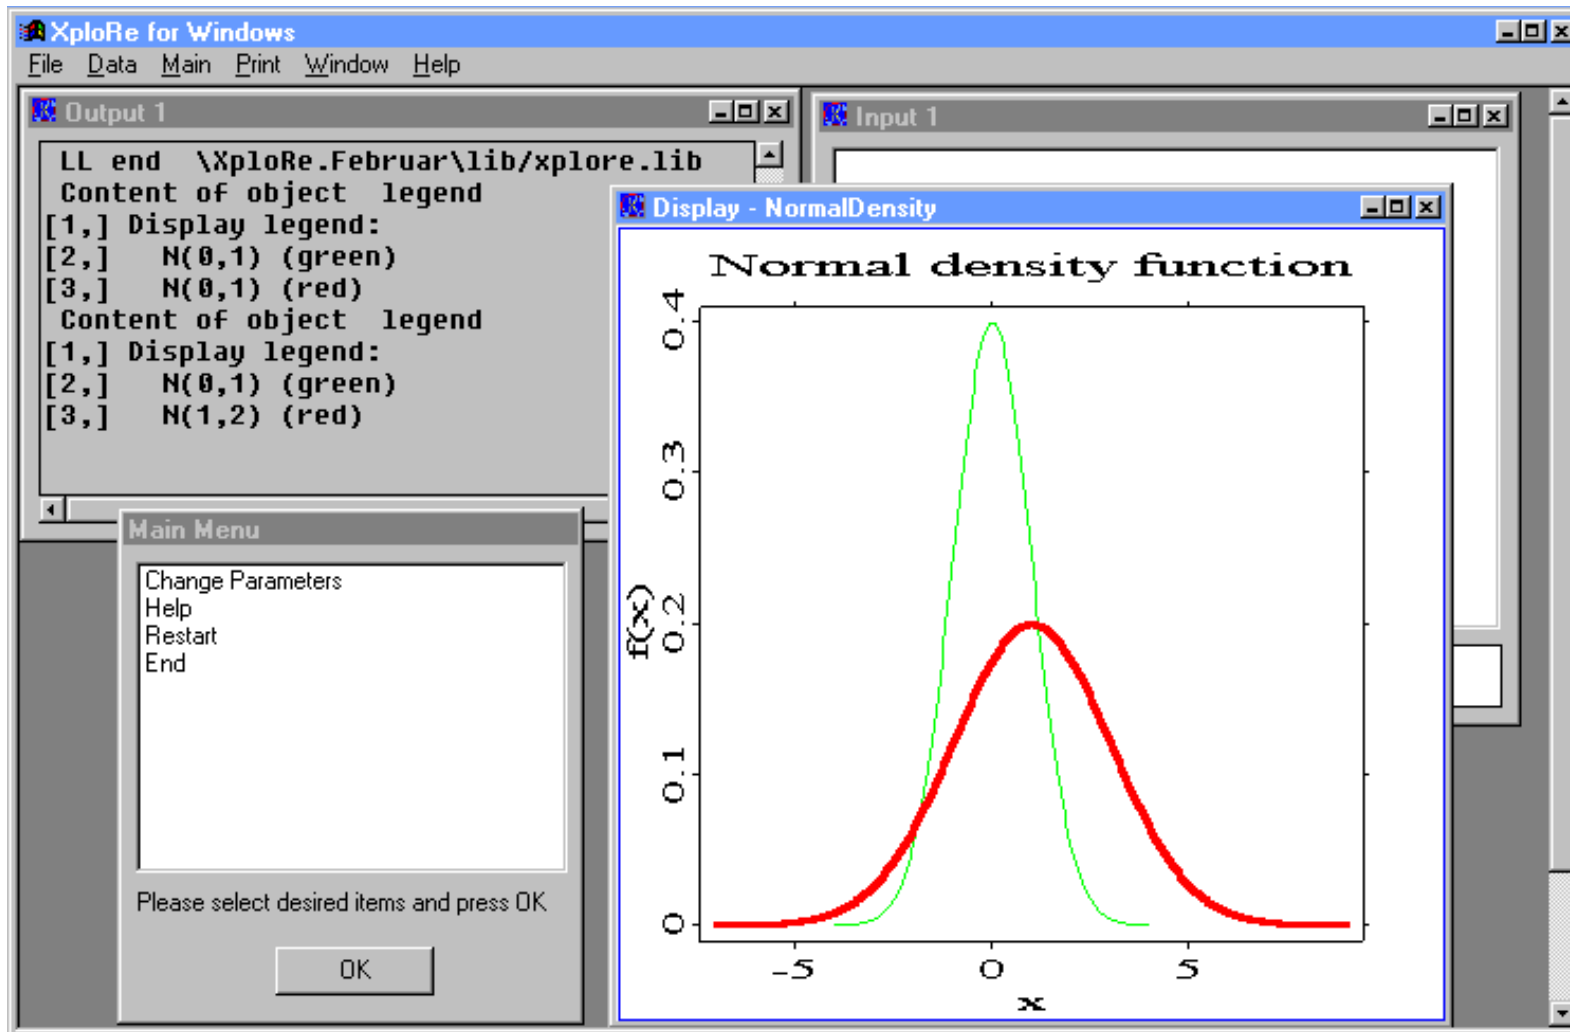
XploRe for Windows
File Data Main Print Window Help

Output 1
LL end \XploRe.Februar\lib/xplore.lib
Content of object legend
[1,] Display legend:
[2,] N(0,1) (green)
[3,] N(0,1) (red)
Content of object legend
[1,] Display legend:
[2,] N(0,1) (green)
[3,] N(1,2) (red)

Input 1

Main Menu
Change Parameters
Help
Restart
End

Please select desired items and press OK

OK

Display - NormalDensity
Normal density function
f(x)
0 0.1 0.2 0.3 0.4
-5 0 5
x